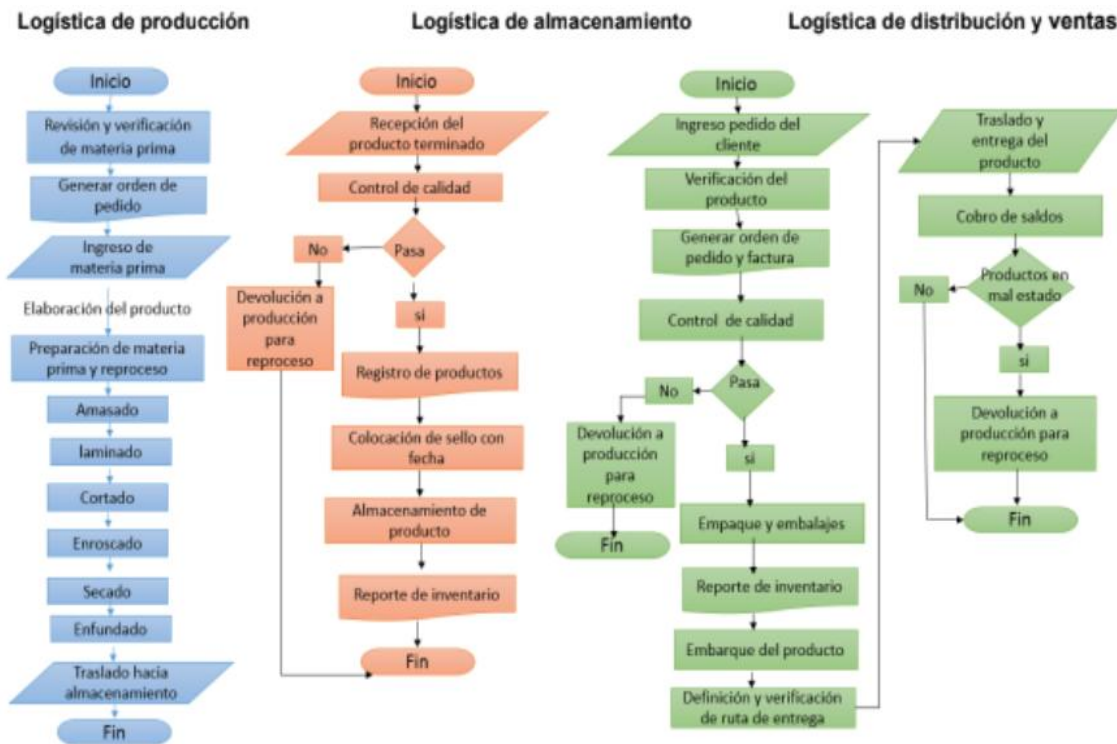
Logística de producción

Inicio

Revisión y verificación de materia prima

Generar orden de pedido

Ingreso de materia prima

Elaboración del producto

Preparación de materia prima y reproceso

Amasado

laminado

Cortado

Enroscado

Secado

Enfundado

Traslado hacia almacenamiento

Fin

Logística de almacenamiento

Inicio

Recepción del producto terminado

Control de calidad

Pasa

No

Devolución a producción para reproceso

si

Registro de productos

Colocación de sello con fecha

Almacenamiento de producto

Reporte de inventario

Fin

Logística de distribución y ventas

Inicio

Ingreso pedido del cliente

Verificación del producto

Generar orden de pedido y factura

Control de calidad

Pasa

No

Devolución a producción para reproceso

Fin

si

Empaque y embalajes

Reporte de inventario

Embarque del producto

Definición y verificación de ruta de entrega

Traslado y entrega del producto

Cobro de saldos

Productos en mal estado

No

si

Devolución a producción para reproceso

Fin